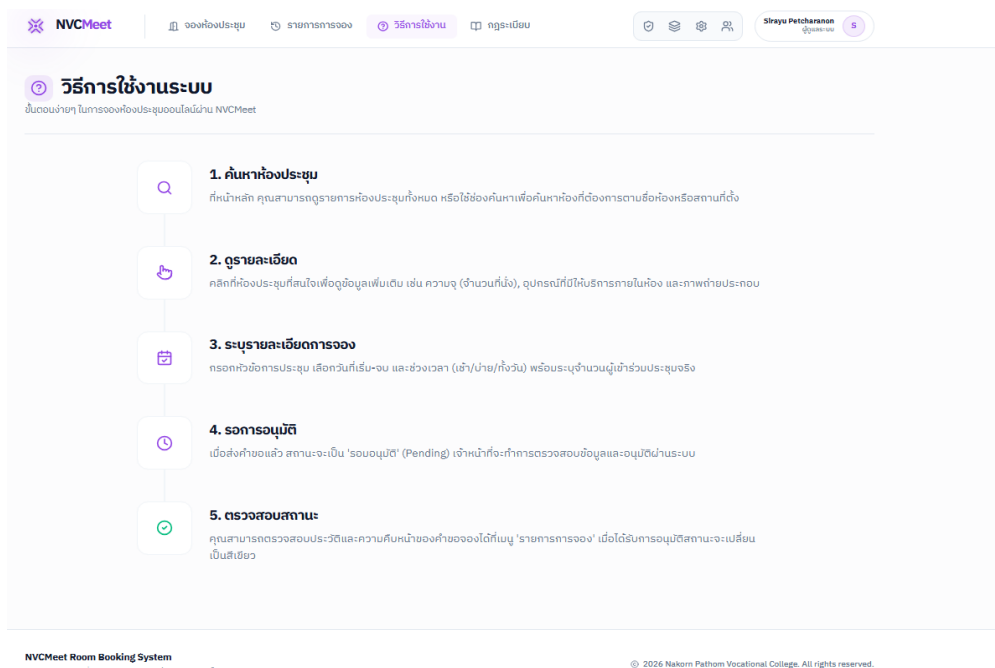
NVCMeet

จองห้องประชุม

รายการการจอง

วิธีการใช้งาน

กฎระเบียบ

Sirayu Petcharanon
ผู้ดูแลระบบ

S

วิธีการใช้งานระบบ

ขั้นตอนง่ายๆ ในการจองห้องประชุมออนไลน์ผ่าน NVCMeet

1. ค้นหาห้องประชุม

ที่หน้าหลัก คุณสามารถดูรายการห้องประชุมทั้งหมด หรือใช้ช่องค้นหาเพื่อค้นหาห้องที่ต้องการตามชื่อห้องหรือสถานที่ตั้ง

2. ดูรายละเอียด

คลิกที่ห้องประชุมที่สนใจเพื่อดูข้อมูลเพิ่มเติม เช่น ความจุ (จำนวนที่นั่ง), อุปกรณ์ที่มีให้บริการภายในห้อง และภาพถ่ายประกอบ

3. ระบุรายละเอียดการจอง

กรอกหัวข้อการประชุม เลือกวันที่เริ่ม-จบ และช่วงเวลา (เช้า/บ่าย/ทั้งวัน) พร้อมระบุจำนวนผู้เข้าร่วมประชุมจริง

4. รอการอนุมัติ

เมื่อส่งคำขอแล้ว สถานะจะเป็น 'รออนุมัติ' (Pending) เจ้าหน้าที่จะทำการตรวจสอบข้อมูลและอนุมัติผ่านระบบ

5. ตรวจสอบสถานะ

คุณสามารถตรวจสอบประวัติและความคืบหน้าของคำขอจองได้ที่เมนู 'รายการการจอง' เมื่อได้รับการอนุมัติสถานะจะเปลี่ยนเป็นสีเขียว

NVCMeet Room Booking System

© 2026 Nakorn Pathom Vocational College. All rights reserved.